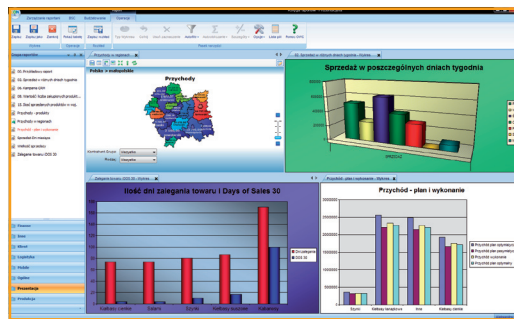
Zarządzanie raportami
BIG
Budżetowanie
Operacje

Przychody
Polska - województwa

Sprzedaż w poszczególnych dniach tygodnia

Ilość dni zalegania towaru | Days of Sales 30

Przychód - plan i wykonanie

Prezentacja
Produkcja
Finanse
Sprzedaż
Logistyka
Kadry

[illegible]